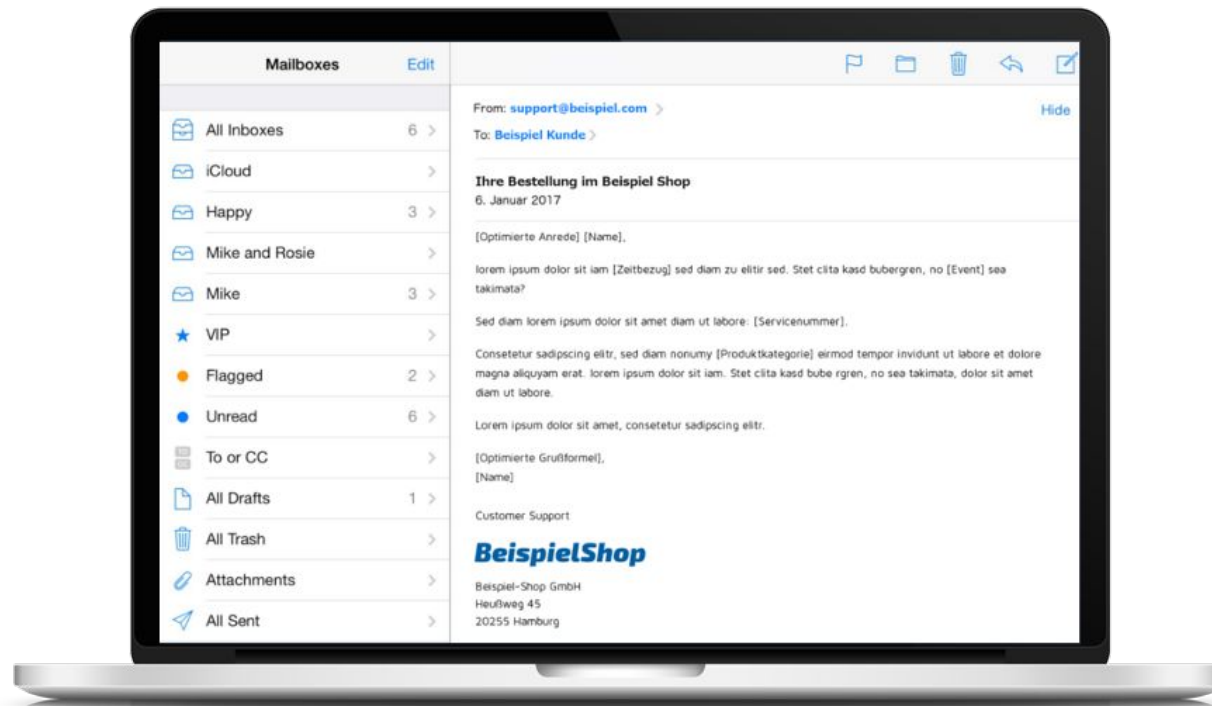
Mailboxes Edit

All Inboxes 6
iCloud
Happy 3
Mike and Rosie
Mike 3
VIP
Flagged 2
Unread 6
To or CC
All Drafts 1
All Trash
Attachments
All Sent

From: support@beispiel.com
To: Beispiel Kunde
Hide

Ihre Bestellung im Beispiel Shop
6. Januar 2017

[Optimierte Anrede] [Name],

lorem ipsum dolor sit iam [Zeitbezug] sed diam zu elitir sed. Stet clita kasd bubergren, no [Event] sea takimata?

Sed diam lorem ipsum dolor sit amet diam ut labore: [Servicenummer].

Consetetur sadipscing elitr, sed diam nonumy [Produktkategorie] eirmod tempor invidunt ut labore et dolore magna aliquyam erat. lorem ipsum dolor sit iam. Stet clita kasd bube rgren, no sea takimata, dolor sit amet diam ut labore.

Lorem ipsum dolor sit amet, consetetur sadipscing elitr.

[Optimierte Grußformel],
[Name]

Customer Support

BeispielShop

Beispiel-Shop GmbH
Heußweg 45
20255 Hamburg